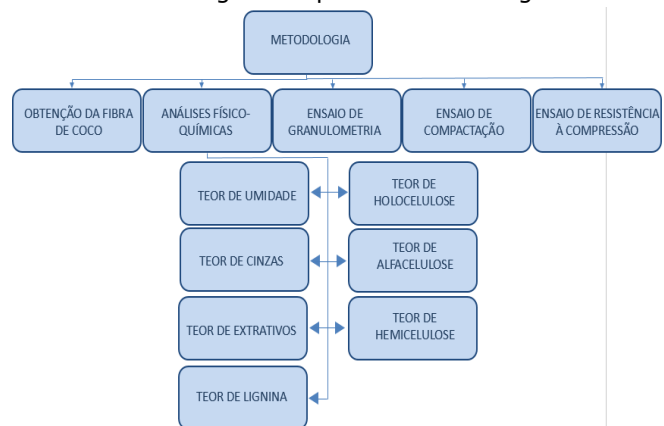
METODOLOGIA

OBTENÇÃO DA FIBRA DE COCO

ANÁLISES FÍSICO-QUÍMICAS

ENSAIO DE GRANULOMETRIA

ENSAIO DE COMPACTAÇÃO

ENSAIO DE RESISTÊNCIA À COMPRESSÃO

TEOR DE UMIDADE

TEOR DE HOLOCELULOSE

TEOR DE CINZAS

TEOR DE ALFACELULOSE

TEOR DE EXTRATIVOS

TEOR DE HEMICELULOSE

TEOR DE LIGNINA